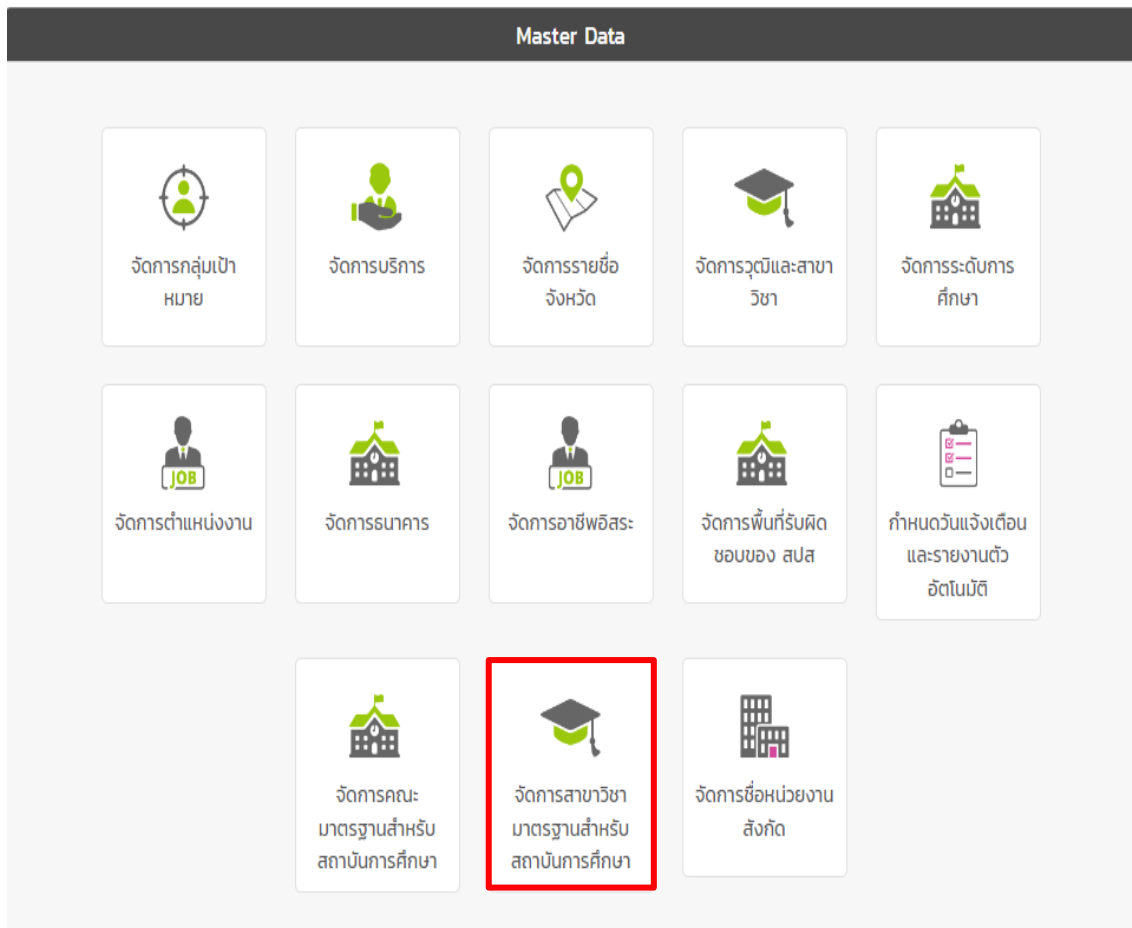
Master Data

จัดการกลุ่มเป้าหมาย

จัดการบริการ

จัดการรายชื่อจังหวัด

จัดการวุฒิและสาขาวิชา

จัดการระดับการศึกษา

JOB

จัดการตำแหน่งงาน

จัดการธนาคาร

JOB

จัดการอาชีพอิสระ

จัดการพื้นที่รับผิดชอบของ สปส

กำหนดวันแจ้งเตือนและรายงานตัวอัตโนมัติ

จัดการคณะมาตรฐานสำหรับสถาบันการศึกษา

จัดการสาขาวิชามาตรฐานสำหรับสถาบันการศึกษา

จัดการชื่อหน่วยงานสังกัด